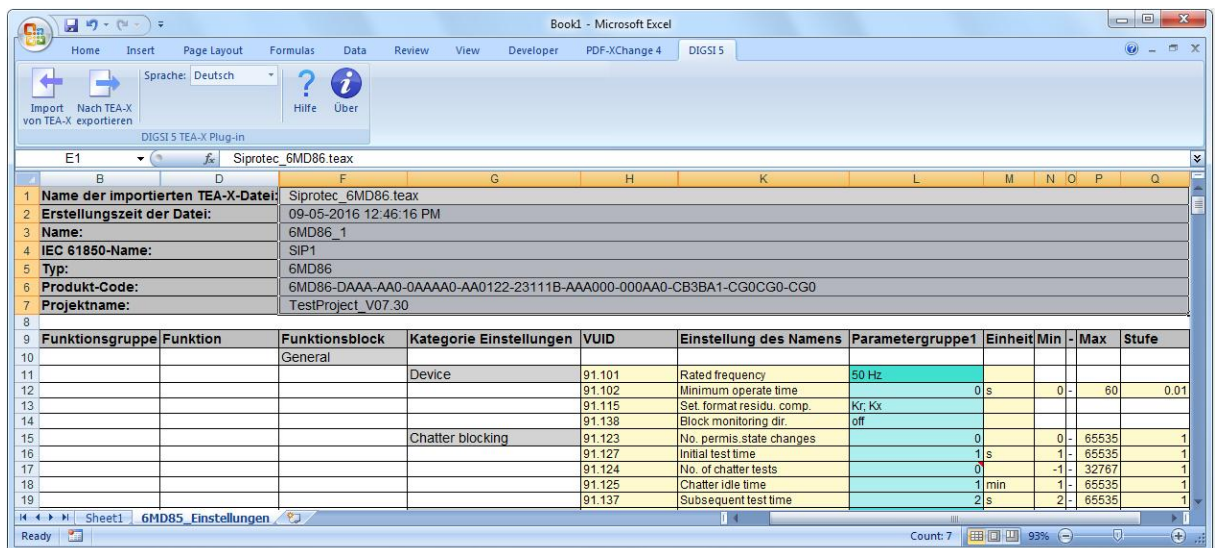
Book1 - Microsoft Excel

Home Insert Page Layout Formulas Data Review View Developer PDF-XChange 4 DIGSI 5

Import von TEA-X
Nach TEA-X exportieren
Sprache: Deutsch
Hilfe
Über
DIGSI 5 TEA-X Plug-in

E1 $f_x$ Siprotec_6MD86.teax

| | B | D | F | G | H | K | L | M | N | O | P | Q |
|---|---|---|---|---|---|---|---|---|---|---|---|---|
| 1 | Name der importierten TEA-X-Datei: | | Siprotec_6MD86.teax | | | | | | | | | |
| 2 | Erstellungszeit der Datei: | | 09-05-2016 12:46:16 PM | | | | | | | | | |
| 3 | Name: | | 6MD86_1 | | | | | | | | | |
| 4 | IEC 61850-Name: | | SIP1 | | | | | | | | | |
| 5 | Typ: | | 6MD86 | | | | | | | | | |
| 6 | Produkt-Code: | | 6MD86-DAAA-AA0-0AAAA0-AA0122-23111B-AAA000-000AA0-CB3BA1-CG0CG0-CG0 | | | | | | | | | |
| 7 | Projektname: | | TestProject_V07.30 | | | | | | | | | |
| 8 | | | | | | | | | | | | |
| 9 | Funktionsgruppe | Funktion | Funktionsblock | Kategorie Einstellungen | VUID | Einstellung des Namens | Parametergruppe1 | Einheit | Min | - | Max | Stufe |
| 10 | | | General | | | | | | | | | |
| 11 | | | | Device | 91.101 | Rated frequency | 50 Hz | | | | | |
| 12 | | | | | 91.102 | Minimum operate time | 0 | s | 0 | - | 60 | 0.01 |
| 13 | | | | | 91.115 | Set. format residu. comp. | Kr; Kx | | | | | |
| 14 | | | | | 91.138 | Block monitoring dir. | off | | | | | |
| 15 | | | | Chatter blocking | 91.123 | No. permis.state changes | 0 | | 0 | - | 65535 | 1 |
| 16 | | | | | 91.127 | Initial test time | 1 | s | 1 | - | 65535 | 1 |
| 17 | | | | | 91.124 | No. of chatter tests | 0 | | -1 | - | 32767 | 1 |
| 18 | | | | | 91.125 | Chatter idle time | 1 | min | 1 | - | 65535 | 1 |
| 19 | | | | | 91.137 | Subsequent test time | 2 | s | 2 | - | 65535 | 1 |

Sheet1 6MD85_Einstellungen

Ready Count: 7 93%